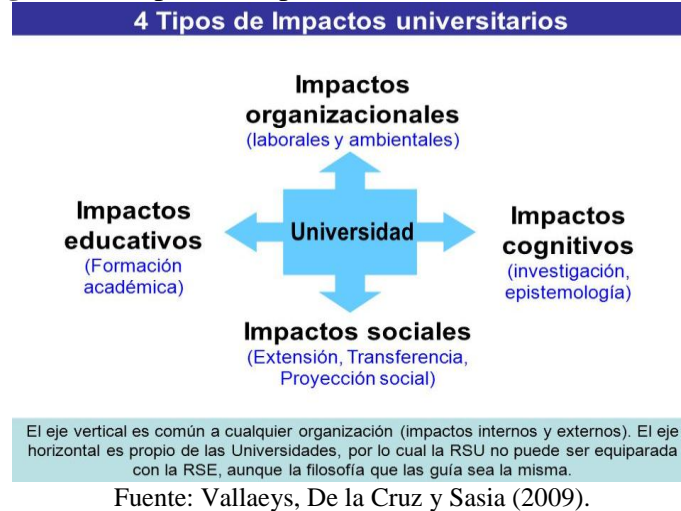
4 Tipos de Impactos universitarios

Impactos organizacionales
(laborales y ambientales)

Impactos educativos
(Formación académica)

Universidad

Impactos cognitivos
(investigación, epistemología)

Impactos sociales
(Extensión, Transferencia, Proyección social)

El eje vertical es común a cualquier organización (impactos internos y externos). El eje horizontal es propio de las Universidades, por lo cual la RSU no puede ser equiparada con la RSE, aunque la filosofía que las guía sea la misma.

Fuente: Vallaeys, De la Cruz y Sasia (2009).